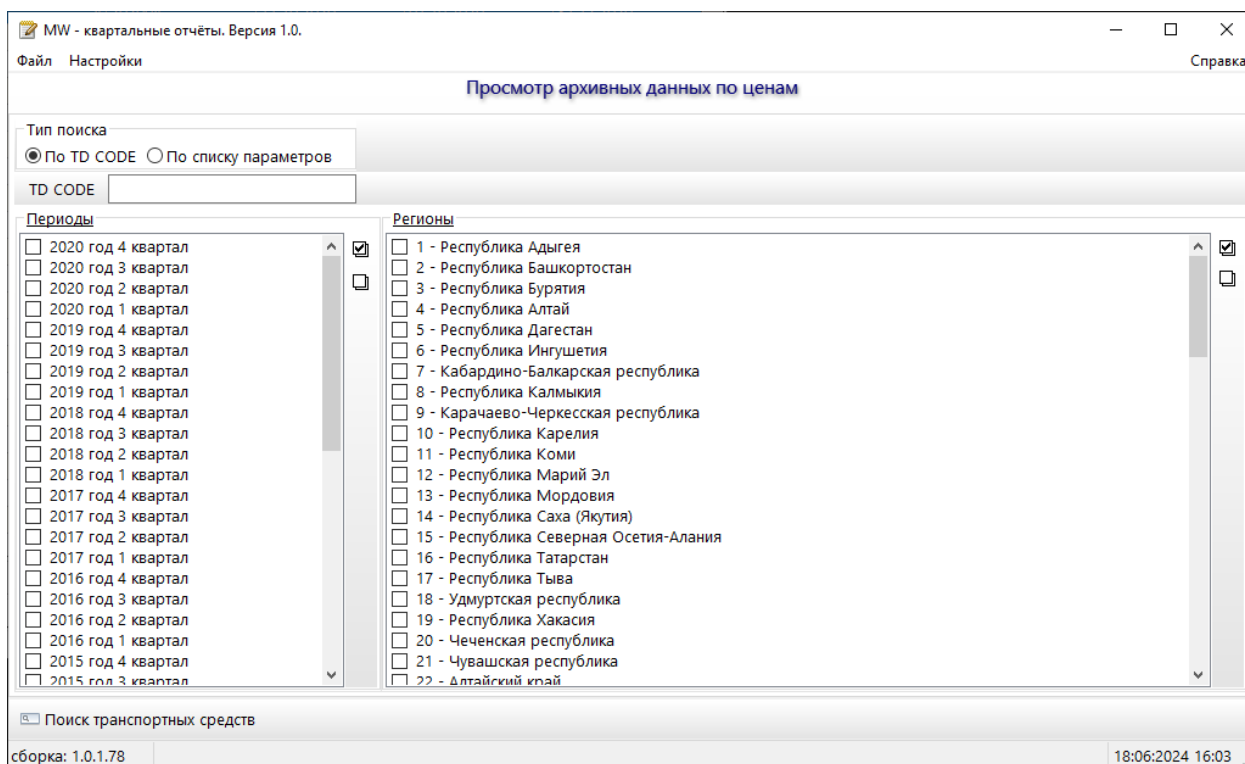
MW - квартальные отчёты. Версия 1.0.

Файл Настройки

Справка

Просмотр архивных данных по ценам

Тип поиска
По TD CODE По списку параметров

TD CODE

Периоды
2020 год 4 квартал
2020 год 3 квартал
2020 год 2 квартал
2020 год 1 квартал
2019 год 4 квартал
2019 год 3 квартал
2019 год 2 квартал
2019 год 1 квартал
2018 год 4 квартал
2018 год 3 квартал
2018 год 2 квартал
2018 год 1 квартал
2017 год 4 квартал
2017 год 3 квартал
2017 год 2 квартал
2017 год 1 квартал
2016 год 4 квартал
2016 год 3 квартал
2016 год 2 квартал
2016 год 1 квартал
2015 год 4 квартал
2015 год 3 квартал

Регионы
1 - Республика Адыгея
2 - Республика Башкортостан
3 - Республика Бурятия
4 - Республика Алтай
5 - Республика Дагестан
6 - Республика Ингушетия
7 - Кабардино-Балкарская республика
8 - Республика Калмыкия
9 - Карачаево-Черкесская республика
10 - Республика Карелия
11 - Республика Коми
12 - Республика Марий Эл
13 - Республика Мордовия
14 - Республика Саха (Якутия)
15 - Республика Северная Осетия-Алания
16 - Республика Татарстан
17 - Республика Тыва
18 - Удмуртская республика
19 - Республика Хакасия
20 - Чеченская республика
21 - Чувашская республика
22 - Алтайский край

Поиск транспортных средств

сборка: 1.0.1.78

18:06:2024 16:03